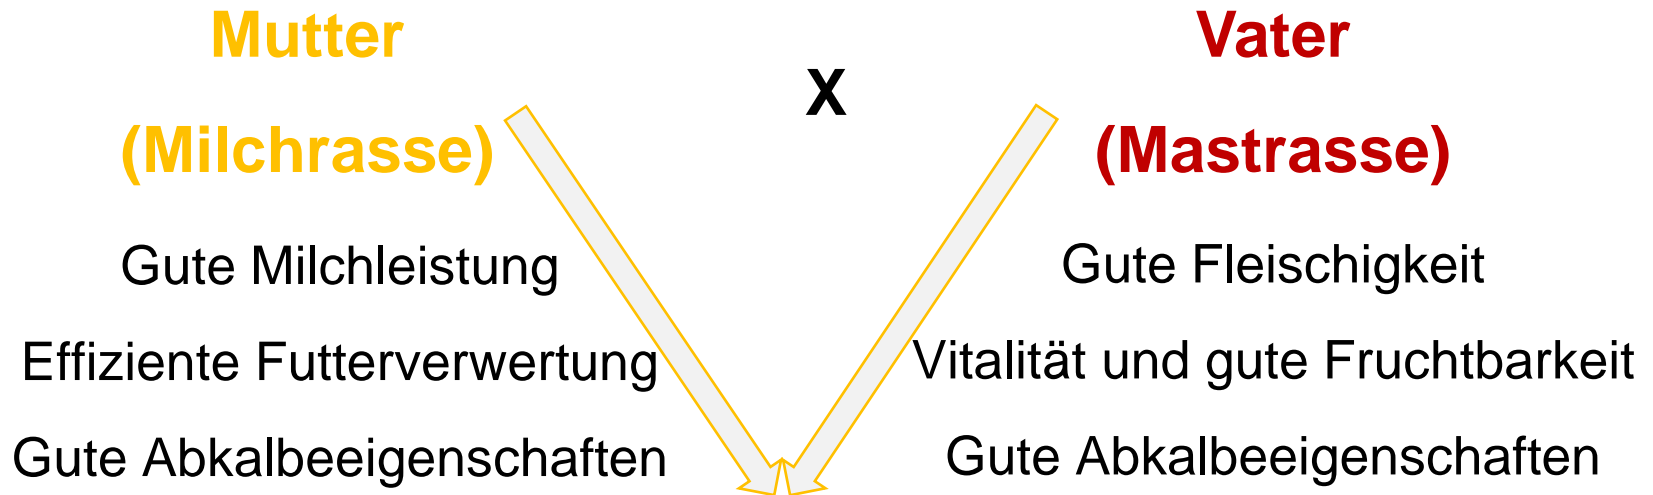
Mutter

(Milchrasse)

Gute Milchleistung

Effiziente Futterverwertung

Gute Abkalbeeigenschaften

X

Vater

(Mastrasse)

Gute Fleischigkeit

Vitalität und gute Fruchtbarkeit

Gute Abkalbeeigenschaften